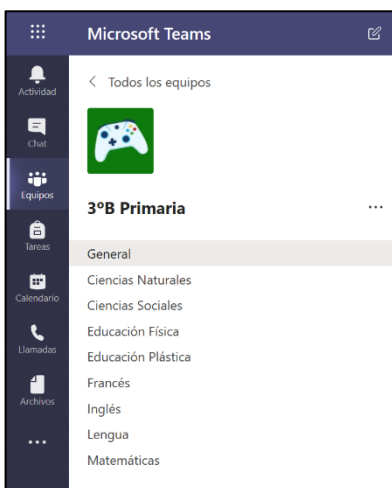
Microsoft Teams

Actividad
Chat
Equipos
Tareas
Calendario
Llamadas
Archivos
...

< Todos los equipos

3ºB Primaria ...

General
Ciencias Naturales
Ciencias Sociales
Educación Física
Educación Plástica
Francés
Inglés
Lengua
Matemáticas